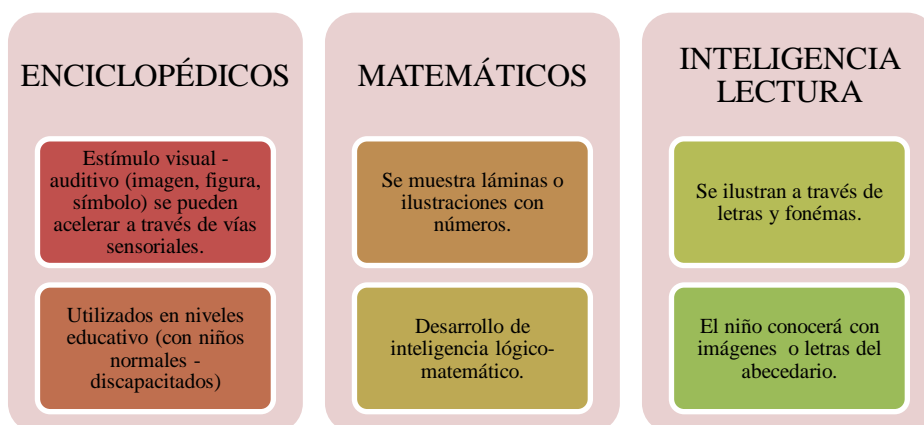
ENCICLOPÉDICOS

Estímulo visual - auditivo (imagen, figura, símbolo) se pueden acelerar a través de vías sensoriales.

Utilizados en niveles educativo (con niños normales - discapacitados)

MATEMÁTICOS

Se muestra láminas o ilustraciones con números.

Desarrollo de inteligencia lógico-matemático.

INTELIGENCIA LECTURA

Se ilustran a través de letras y fonémas.

El niño conocerá con imágenes o letras del abecedario.